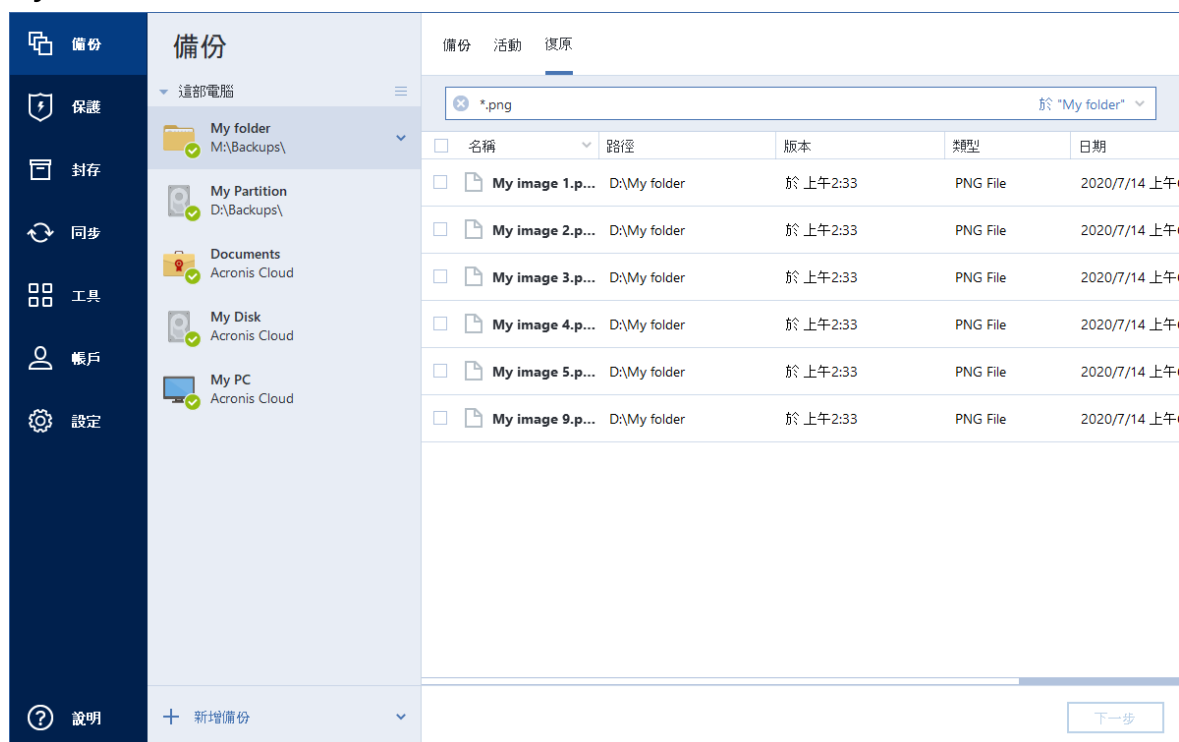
備份
保護
封存
同步
工具
帳戶
設定
說明

備份
這部電腦
My folder
M:\Backups\
My Partition
D:\Backups\
Documents
Acronis Cloud
My Disk
Acronis Cloud
My PC
Acronis Cloud
新增備份

備份 活動 復原

*.png
於 "My folder"

| 名稱 | 路徑 | 版本 | 類型 | 日期 |
|---|---|---|---|---|
| My image 1.p... | D:\My folder | 於 上午2:33 | PNG File | 2020/7/14 上午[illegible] |
| My image 2.p... | D:\My folder | 於 上午2:33 | PNG File | 2020/7/14 上午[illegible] |
| My image 3.p... | D:\My folder | 於 上午2:33 | PNG File | 2020/7/14 上午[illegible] |
| My image 4.p... | D:\My folder | 於 上午2:33 | PNG File | 2020/7/14 上午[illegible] |
| My image 5.p... | D:\My folder | 於 上午2:33 | PNG File | 2020/7/14 上午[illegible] |
| My image 9.p... | D:\My folder | 於 上午2:33 | PNG File | 2020/7/14 上午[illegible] |

下一步